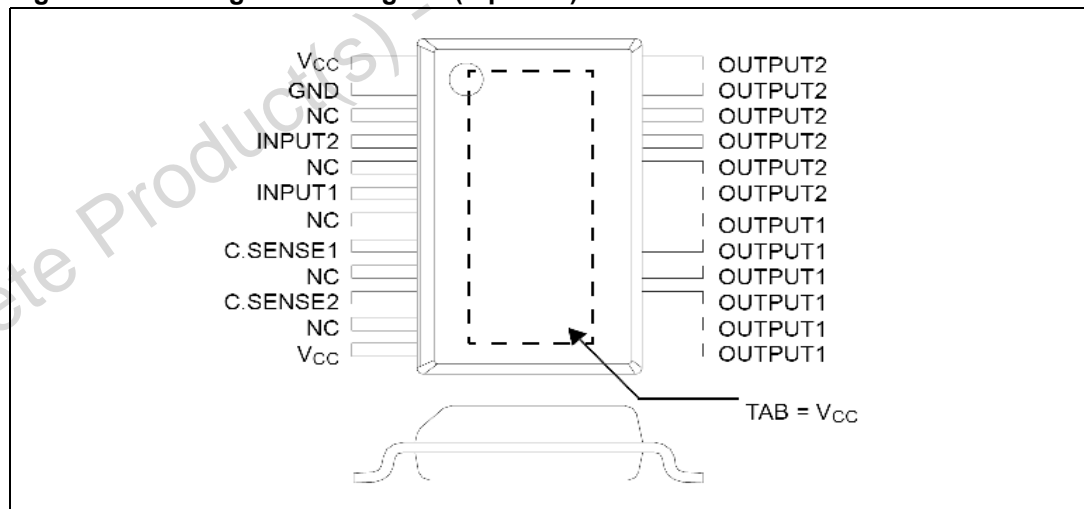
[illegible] (top view)

$V_{CC}$
GND
NC
INPUT2
NC
INPUT1
NC
C.SENSE1
NC
C.SENSE2
NC
$V_{CC}$

OUTPUT2
OUTPUT2
OUTPUT2
OUTPUT2
OUTPUT2
OUTPUT2
OUTPUT1
OUTPUT1
OUTPUT1
OUTPUT1
OUTPUT1
OUTPUT1

TAB = $V_{CC}$

Obsolete Product(s) - Obsolete Product(s)